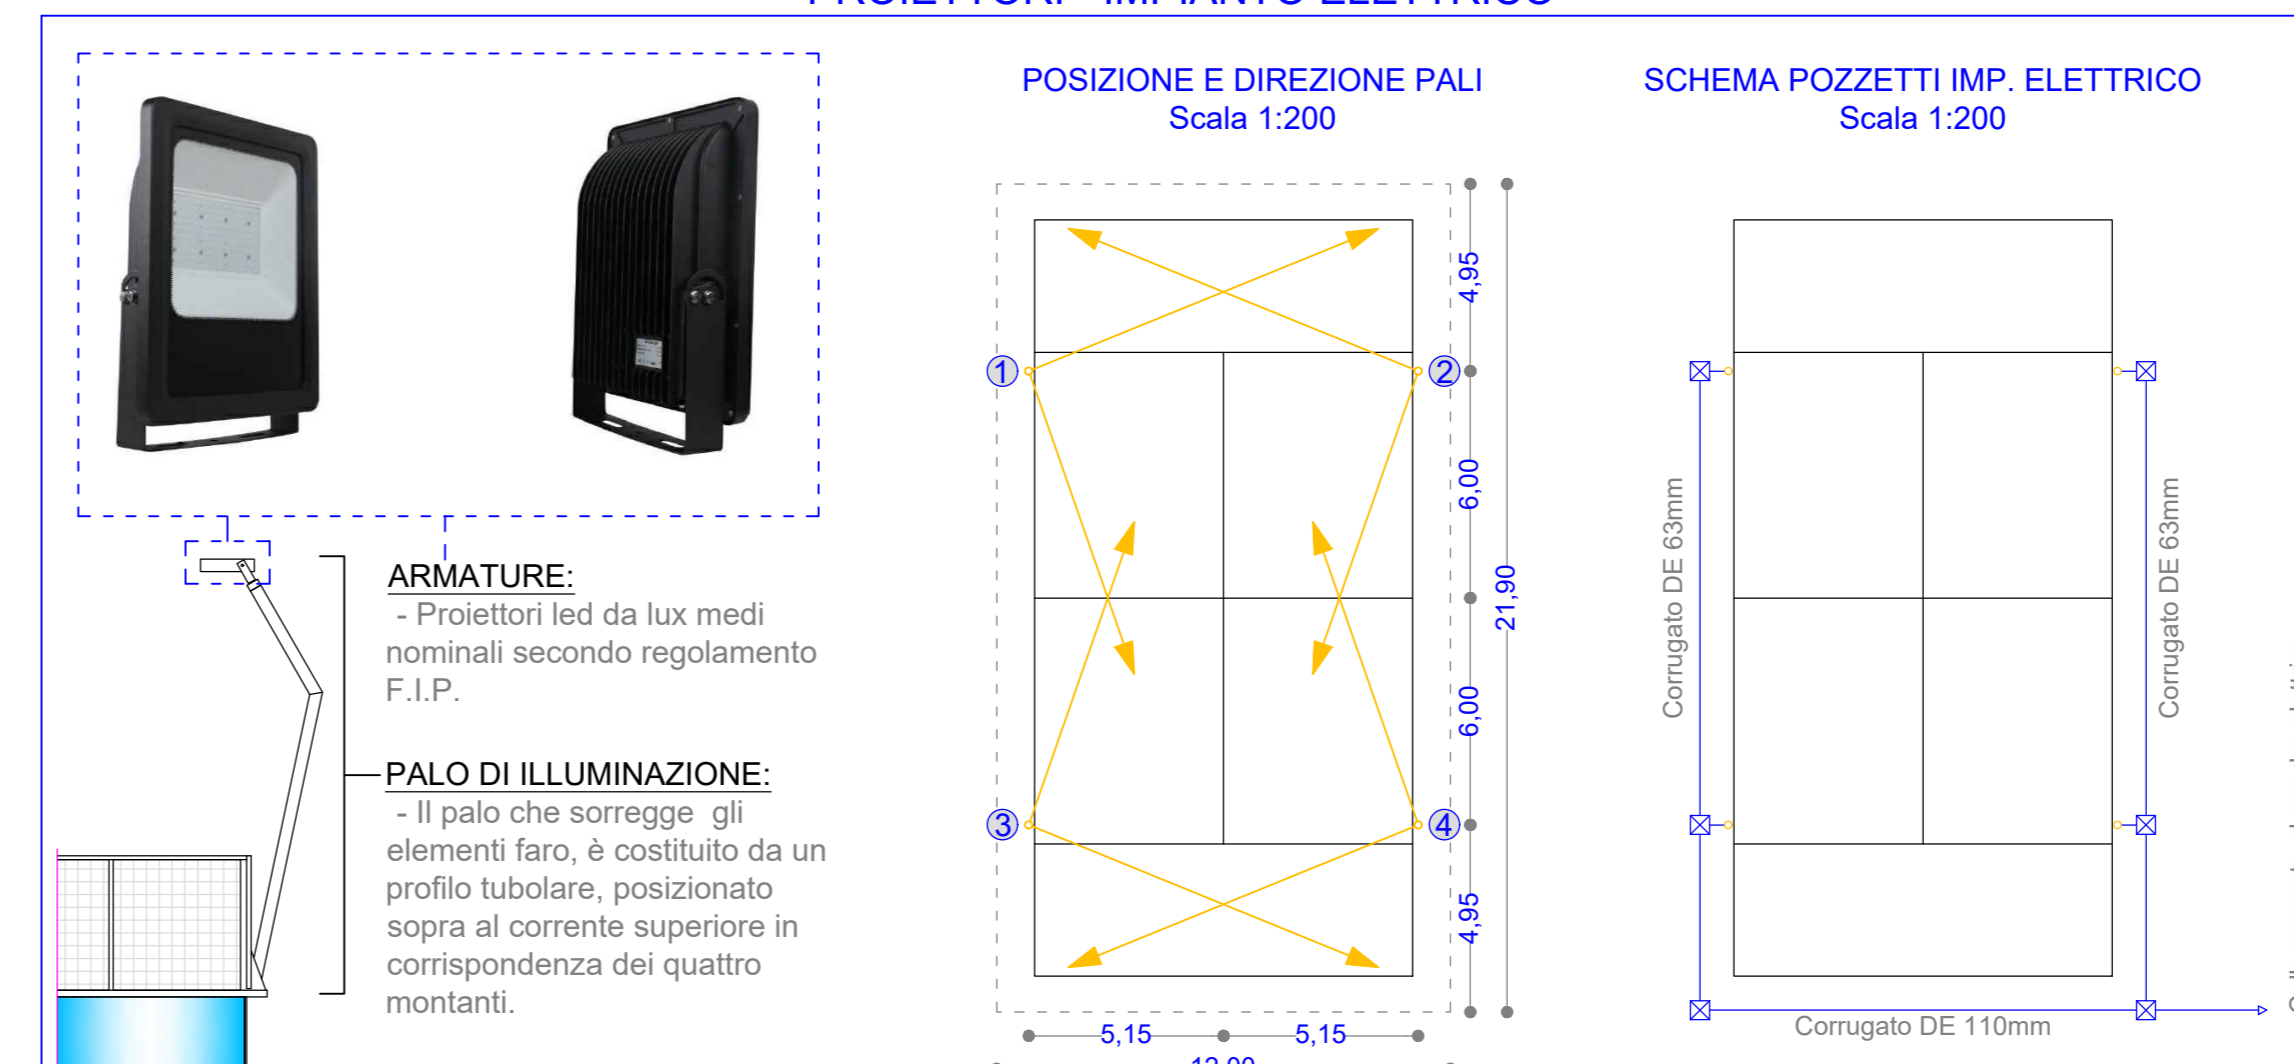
POSIZIONE E DIREZIONE PALI
Scala 1:200

SCHEMA POZZETTI IMP. ELETTRICO
Scala 1:200

ARMATURE:
- Proiettori led da lux medi nominali secondo regolamento F.I.P.

PALO DI ILLUMINAZIONE:
- Il palo che sorregge gli elementi faro, è costituito da un profilo tubolare, posizionato sopra al corrente superiore in corrispondenza dei quattro montanti.

1
2
3
4
4,95
6,00
6,00
4,95
21,90
5,15
5,15
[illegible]

Corrugato DE 63mm
Corrugato DE 63mm
Corrugato DE 110mm